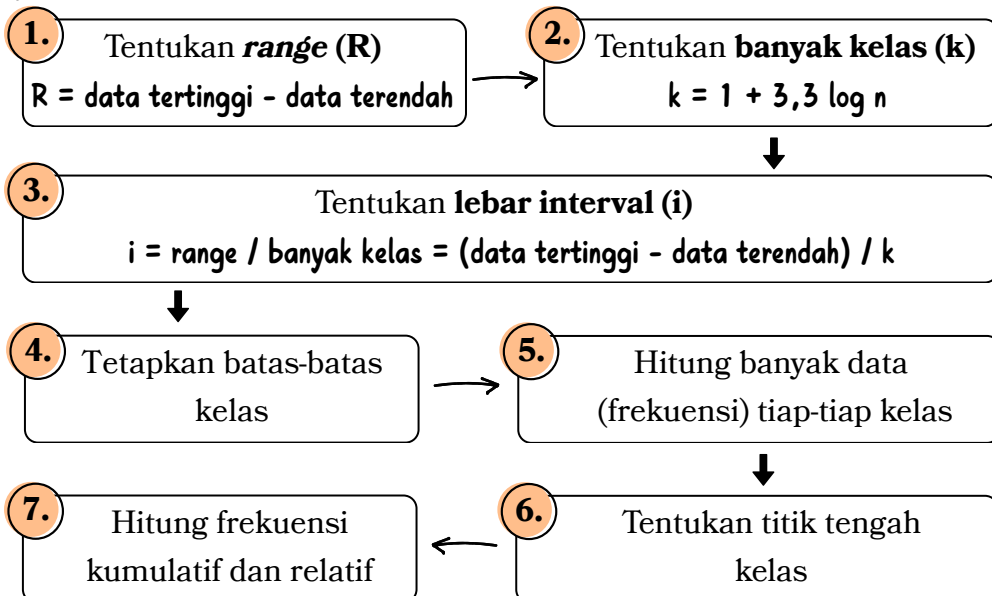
1. Tentukan ***range*** **(R)**

R = data tertinggi - data terendah

2. Tentukan **banyak kelas (k)**

k = 1 + 3,3 log n

3. Tentukan **lebar interval (i)**

i = range / banyak kelas = (data tertinggi - data terendah) / k

4. Tetapkan batas-batas kelas

5. Hitung banyak data (frekuensi) tiap-tiap kelas

6. Tentukan titik tengah kelas

7. Hitung frekuensi kumulatif dan relatif